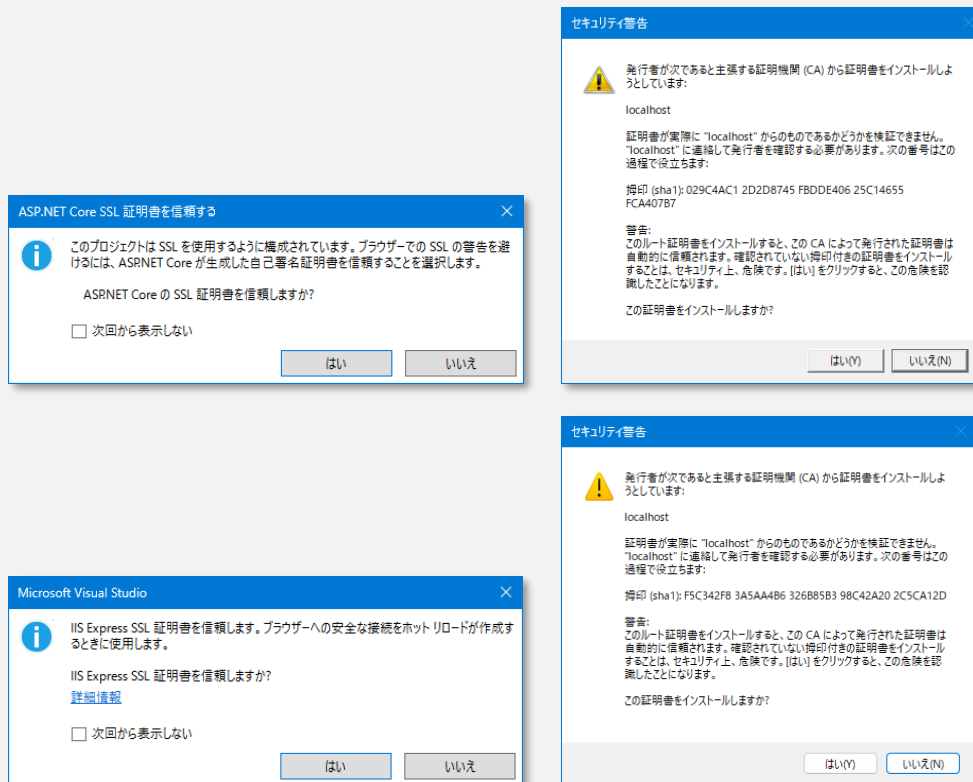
セキュリティ警告

発行者が次であると主張する証明機関 (CA) から証明書をインストールしようとしています:

localhost

証明書が実際に "localhost" からのものであるかどうかを検証できません。"localhost" に連絡して発行者を確認する必要があります。次の番号はこの過程で役立ちます:

拇印 (sha1): 029C4AC1 2D2D8745 FBDDE406 25C14655 FCA407B7

警告:
このルート証明書をインストールすると、この CA によって発行された証明書は自動的に信頼されます。確認されていない拇印付きの証明書をインストールすることは、セキュリティ上、危険です。[はい] をクリックすると、この危険を認識したことになります。

この証明書をインストールしますか?

はい(Y) いいえ(N)

ASP.NET Core SSL 証明書を信頼する

このプロジェクトは SSL を使用するように構成されています。ブラウザーでの SSL の警告を避けるには、ASP.NET Core が生成した自己署名証明書を信頼することを選択します。

ASP.NET Core の SSL 証明書を信頼しますか?

次回から表示しない

はい いいえ

セキュリティ警告

発行者が次であると主張する証明機関 (CA) から証明書をインストールしようとしています:

localhost

証明書が実際に "localhost" からのものであるかどうかを検証できません。"localhost" に連絡して発行者を確認する必要があります。次の番号はこの過程で役立ちます:

拇印 (sha1): F5C342F8 3A5AA4B6 326B85B3 98C42A20 2C5CA12D

警告:
このルート証明書をインストールすると、この CA によって発行された証明書は自動的に信頼されます。確認されていない拇印付きの証明書をインストールすることは、セキュリティ上、危険です。[はい] をクリックすると、この危険を認識したことになります。

この証明書をインストールしますか?

はい(Y) いいえ(N)

Microsoft Visual Studio

IIS Express SSL 証明書を信頼します。ブラウザーへの安全な接続をホット リロードが作成するときに使用します。

IIS Express SSL 証明書を信頼しますか?

詳細情報

次回から表示しない

はい いいえ